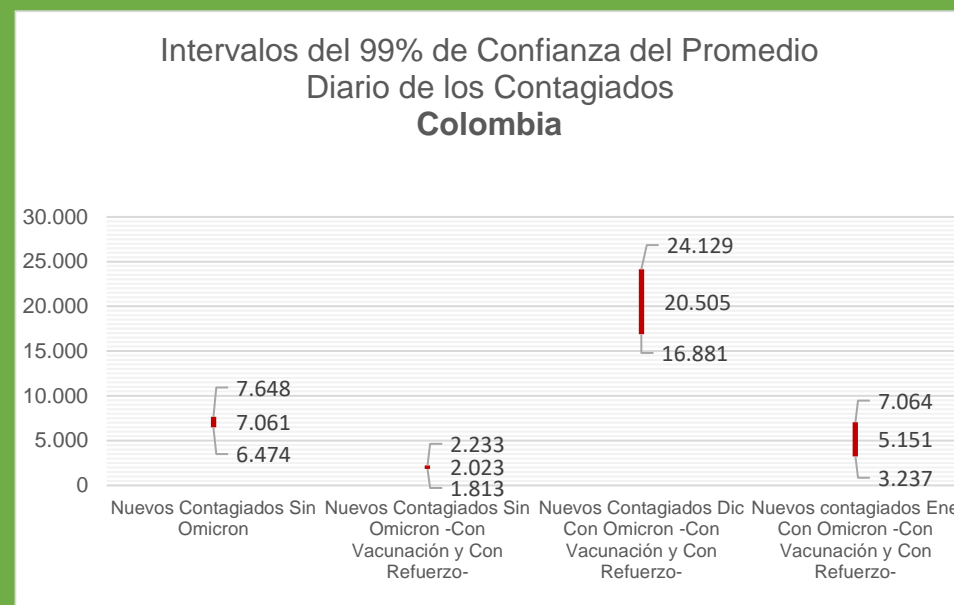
Intervalos del 99% de Confianza del Promedio Diario de los Contagiados
**Colombia**

30.000
25.000
20.000
15.000
10.000
5.000
0

7.648
7.061
6.474

2.233
2.023
1.813

24.129
20.505
16.881

7.064
5.151
3.237

Nuevos Contagiados Sin Omicron

Nuevos Contagiados Sin Omicron -Con Vacunación y Con Refuerzo-

Nuevos Contagiados Dic Con Omicron -Con Vacunación y Con Refuerzo-

Nuevos contagiados Ene Con Omicron -Con Vacunación y Con Refuerzo-